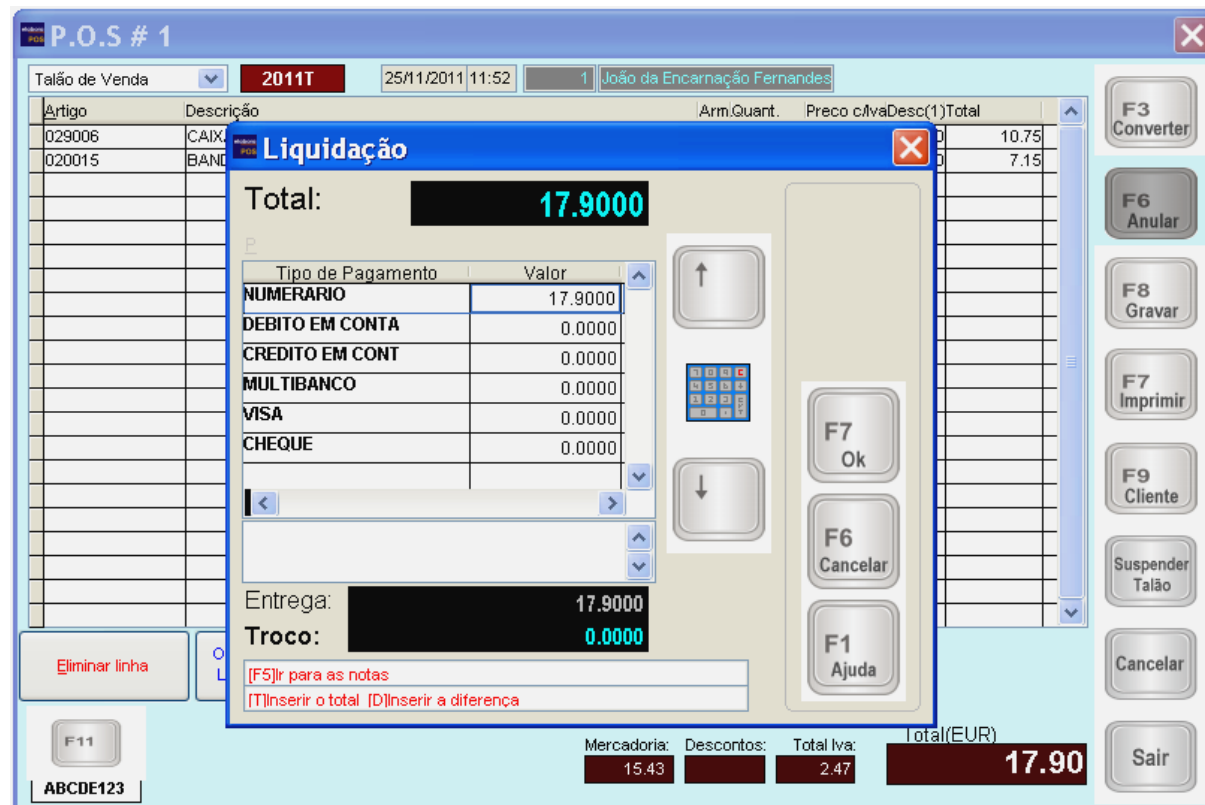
P.O.S # 1

Talão de Venda | 2011T | 25/11/2011 11:52 | 1 | João da Encarnação Fernandes

| Artigo | Descrição | Arm. | Quant. | Preco c/Iva | Desc(1) | Total |
|---|---|---|---|---|---|---|
| 029006 | CAIX | | | | | 10.75 |
| 020015 | BANI | | | | | 7.15 |

Liquidação

Total: 17.9000

P

| Tipo de Pagamento | Valor |
|---|---|
| NUMERARIO | 17.9000 |
| DEBITO EM CONTA | 0.0000 |
| CREDITO EM CONT | 0.0000 |
| MULTIBANCO | 0.0000 |
| VISA | 0.0000 |
| CHEQUE | 0.0000 |

Entrega: 17.9000
Troco: 0.0000

[F5]Ir para as notas
[T]Inserir o total [D]Inserir a diferença

F7 Ok
F6 Cancelar
F1 Ajuda

F3 Converter
F6 Anular
F8 Gravar
F7 Imprimir
F9 Cliente
Suspender Talão
Cancelar
Sair

Eliminar linha

F11
ABCDE123

Mercadoria: 15.43
Descontos:
Total Iva: 2.47
Total(EUR) 17.90